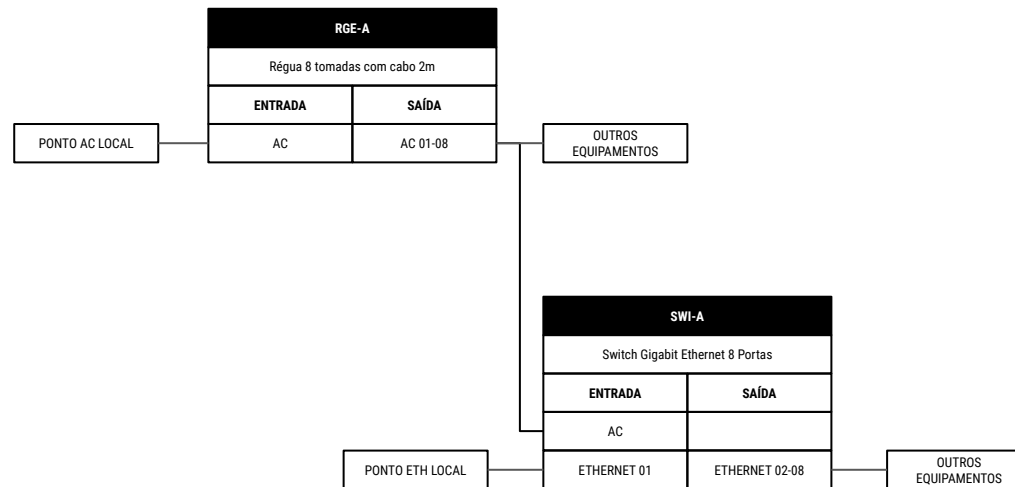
RGE-A

Régua 8 tomadas com cabo 2m

| ENTRADA | SAÍDA |
|---|---|
| AC | AC 01-08 |

PONTO AC LOCAL

OUTROS EQUIPAMENTOS

SWI-A

Switch Gigabit Ethernet 8 Portas

| ENTRADA | SAÍDA |
|---|---|
| AC | |
| ETHERNET 01 | ETHERNET 02-08 |

PONTO ETH LOCAL

OUTROS EQUIPAMENTOS